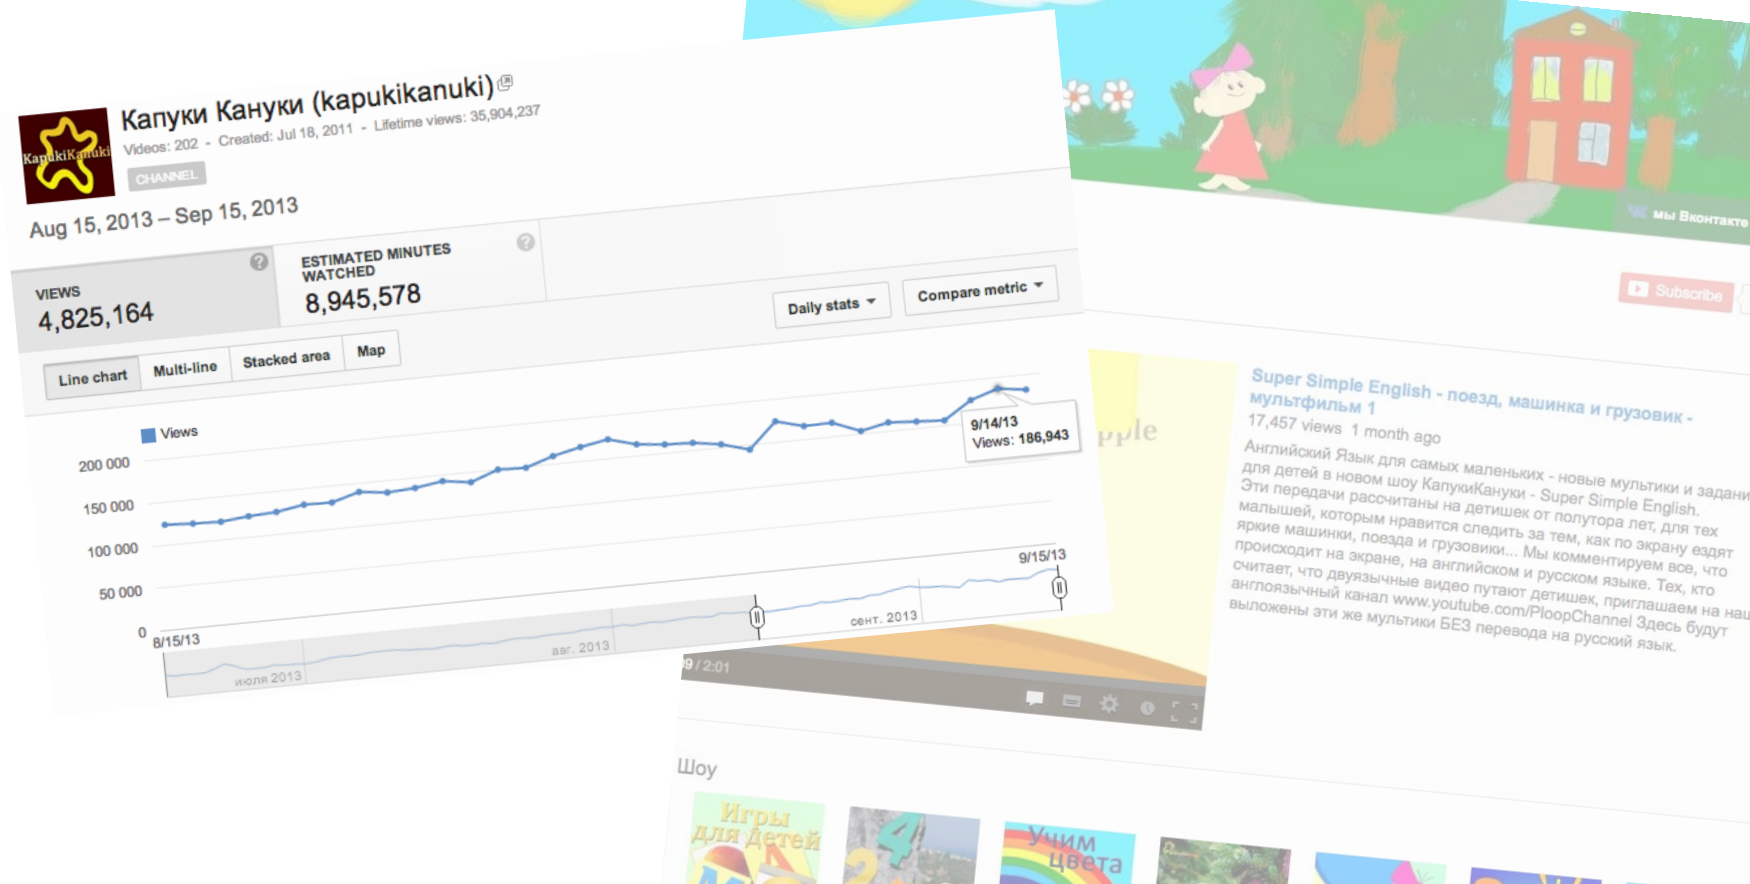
KapukiKanuki

Капуки Кануки (kapukikanuki)

Videos: 202 - Created: Jul 18, 2011 - Lifetime views: 35,904,237

CHANNEL

Aug 15, 2013 – Sep 15, 2013

VIEWS
4,825,164

ESTIMATED MINUTES WATCHED
8,945,578

Daily stats

Compare metric

Line chart | Multi-line | Stacked area | Map

Views

200 000
150 000
100 000
50 000
0

9/14/13
Views: 186,943

8/15/13
9/15/13
июля 2013
авг. 2013
сент. 2013

Мы ВКонтакте

Subscribe

Super Simple English - поезд, машинка и грузовик - мультфильм 1
17,457 views 1 month ago

Английский Язык для самых маленьких - новые мультики и задани для детей в новом шоу КапукиКануки - Super Simple English. Эти передачи рассчитаны на детишек от полутора лет, для тех малышей, которым нравится следить за тем, как по экрану ездят яркие машинки, поезда и грузовики... Мы комментируем все, что происходит на экране, на английском и русском языке. Тех, кто считает, что двуязычные видео путают детишек, приглашаем на нашем англоязычный канал www.youtube.com/PloopChannel Здесь будут выложены эти же мультики БЕЗ перевода на русский язык.

pple

9 / 2:01

Шоу

Игры для детей

Учим цвета